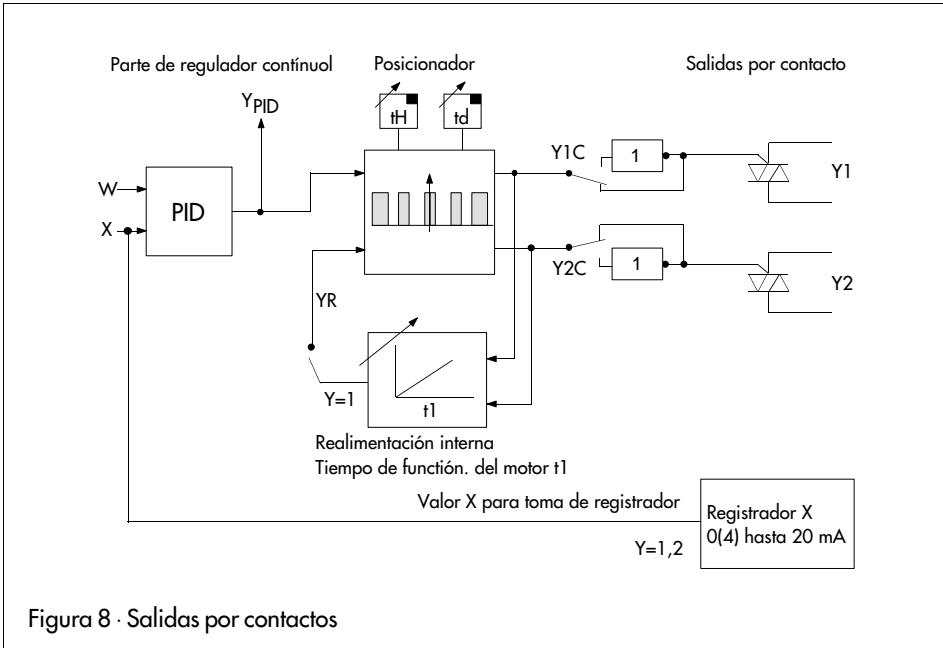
Parte de regulador contínuol

Posicionador

Salidas por contacto

$Y_{PID}$

tH

td

Y1C

1

Y1

W

X

PID

Y2C

1

Y2

YR

Y=1

t1

Realimentación interna
Tiempo de functión. del motor t1

Valor X para toma de registrador

Registrador X
0(4) hasta 20 mA

Y=1,2

Figura 8 · Salidas por contactos